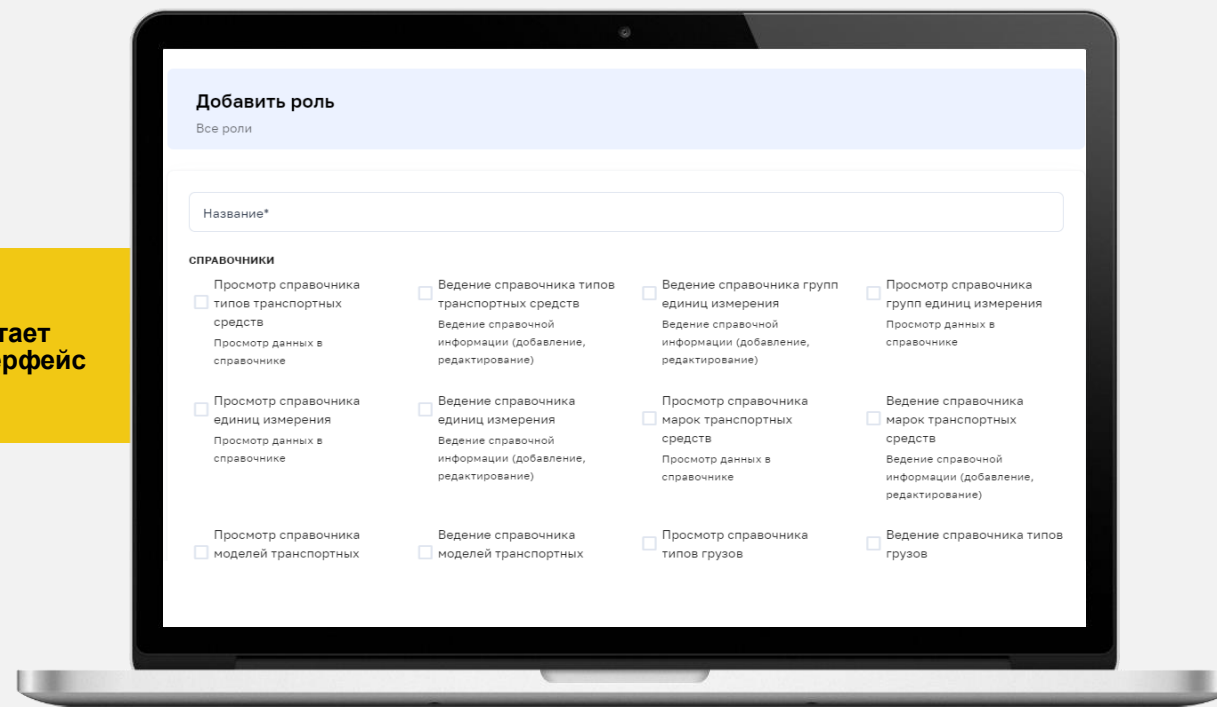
тает
рфейс

Добавить роль
Все роли

Название*

СПРАВОЧНИКИ

Просмотр справочника типов транспортных средств
Просмотр данных в справочнике

Ведение справочника типов транспортных средств
Ведение справочной информации (добавление, редактирование)

Ведение справочника групп единиц измерения
Ведение справочной информации (добавление, редактирование)

Просмотр справочника групп единиц измерения
Просмотр данных в справочнике

Просмотр справочника единиц измерения
Просмотр данных в справочнике

Ведение справочника единиц измерения
Ведение справочной информации (добавление, редактирование)

Просмотр справочника марок транспортных средств
Просмотр данных в справочнике

Ведение справочника марок транспортных средств
Ведение справочной информации (добавление, редактирование)

Просмотр справочника моделей транспортных

Ведение справочника моделей транспортных

Просмотр справочника типов грузов

Ведение справочника типов грузов